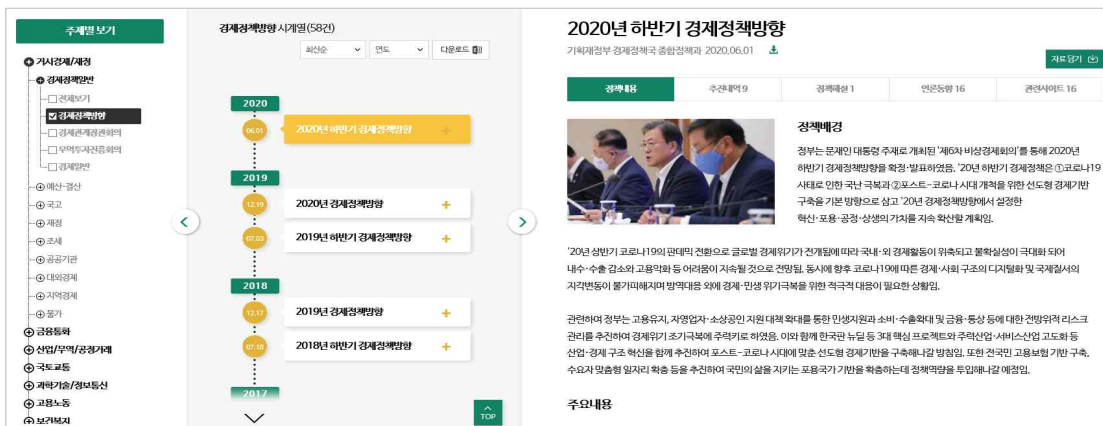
주제별 보기

거시경제/재정
경제정책일반
전체보기
경제정책방향
경제관계장관회의
무역투자진흥회의
경제일반
예산·결산
국고
재정
조세
공공기관
대외경제
지역경제
물가
금융통화
산업/무역/공정거래
국토교통
과학기술/정보통신
고용노동
보건복지

경제정책방향 시계열(58건)
최신순
연도
다운로드

2020
06.01 2020년 하반기 경제정책방향 +
2019
12.19 2020년 경제정책방향 +
07.03 2019년 하반기 경제정책방향 +
2018
12.17 2019년 경제정책방향 +
07.18 2018년 하반기 경제정책방향 +
2017
TOP

2020년 하반기 경제정책방향
기획재정부 경제정책국 종합정책과 2020.06.01
자료 담기

정책내용 | 추진내역 9 | 정책해설 1 | 언론동향 16 | 관련사이트 16

정책배경
정부는 문재인 대통령 주재로 개최된 '제6차 비상경제회의'를 통해 2020년 하반기 경제정책방향을 확정·발표하였음. '20년 하반기 경제정책은 ①코로나19 사태로 인한 국난 극복과 ②포스트-코로나 시대 개척을 위한 선도형 경제기반 구축을 기본 방향으로 삼고 '20년 경제정책방향에서 설정한 혁신·포용·공정·상생의 가치를 지속 확산할 계획임.

'20년 상반기 코로나19의 팬데믹 전환으로 글로벌 경제위기가 전개됨에 따라 국내·외 경제활동이 위축되고 불확실성이 극대화 되어 내수·수출 감소와 고용악화 등 어려움이 지속될 것으로 전망됨. 동시에 향후 코로나19에 따른 경제·사회 구조의 디지털화 및 국제질서의 지각변동이 불가피해지며 방역대응 외에 경제·민생 위기극복을 위한 적극적 대응이 필요한 상황임.

관련하여 정부는 고용유지, 자영업자·소상공인 지원 대책 확대를 통한 민생지원과 소비·수출확대 및 금융·통상 등에 대한 전방위적 리스크 관리를 추진하여 경제위기 조기극복에 주력키로 하였음. 이와 함께 한국판 뉴딜 등 3대 핵심 프로젝트와 주력산업·서비스산업 고도화 등 산업·경제 구조 혁신을 함께 추진하여 포스트-코로나 시대에 맞춘 선도형 경제기반을 구축해나갈 방침임. 또한 전국민 고용보험 기반 구축, 수요자 맞춤형 일자리 확충 등을 추진하여 국민의 삶을 지키는 포용국가 기반을 확충하는데 정책역량을 투입해나갈 예정임.

주요내용